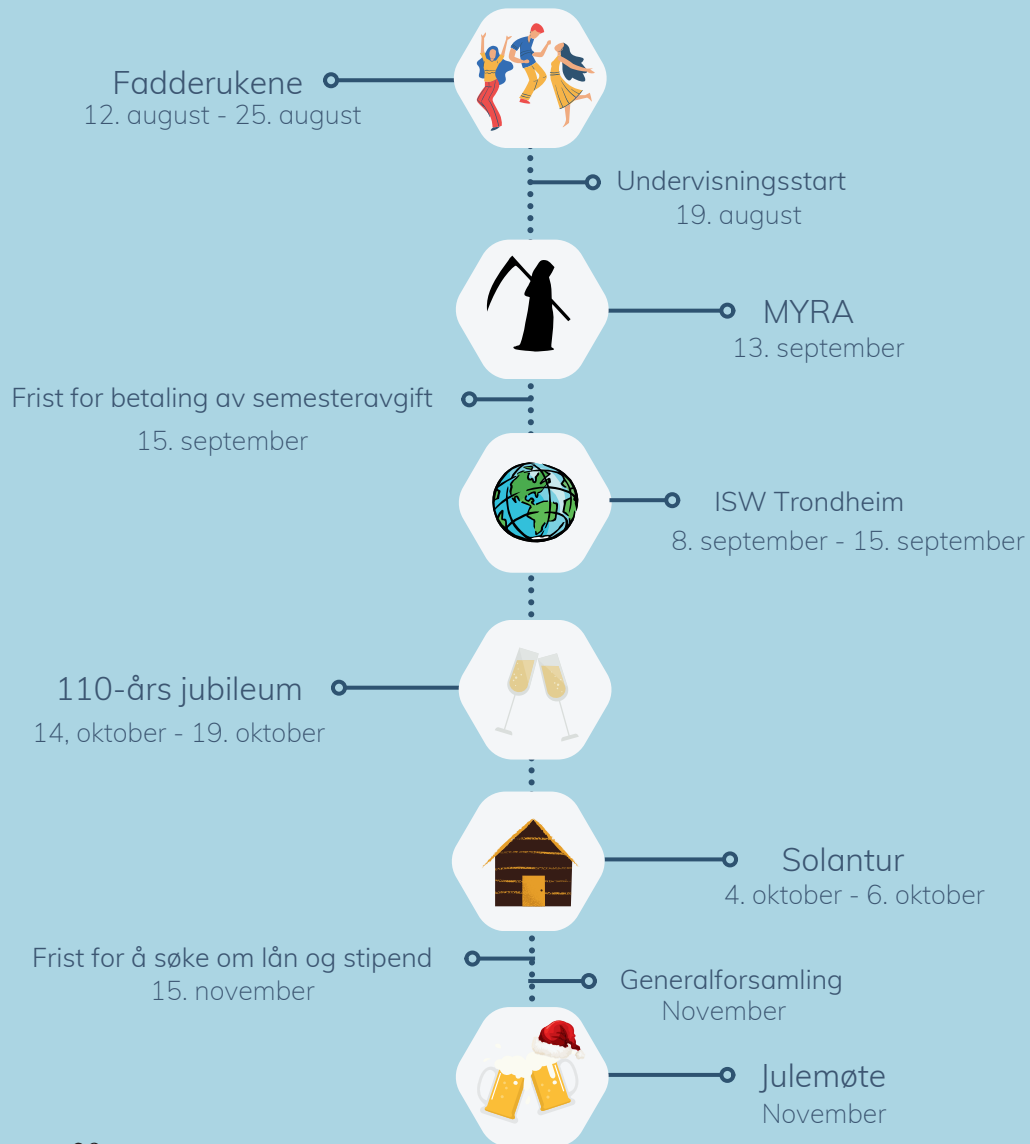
Fadderukene
12. august - 25. august

Undervisningsstart
19. august

MYRA
13. september

Frist for betaling av semesteravgift
15. september

ISW Trondheim
8. september - 15. september

110-års jubileum
14, oktober - 19. oktober

Solantur
4. oktober - 6. oktober

Frist for å søke om lån og stipend
15. november

Generalforsamling
November

Julemøte
November